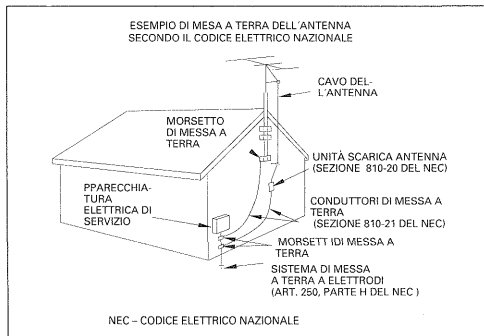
ESEMPIO DI MESA A TERRA DELL´ANTENNA SECONDO IL CODICE ELETTRICO NAZIONALE

CAVO DELL´ANTENNA

MORSETTO DI MESSA A TERRA

UNITÀ SCARICA ANTENNA (SEZIONE 810-20 DEL NEC)

PPARECCHIATURA ELETTRICA DI SERVIZIO

CONDUTTORI DI MESSA A TERRA (SEZIONE 810-21 DEL NEC)

MORSETTI IDI MESSA A TERRA

SISTEMA DI MESSA A TERRA A ELETTRODI (ART. 250, PARTE H DEL NEC )

NEC – CODICE ELETTRICO NAZIONALE